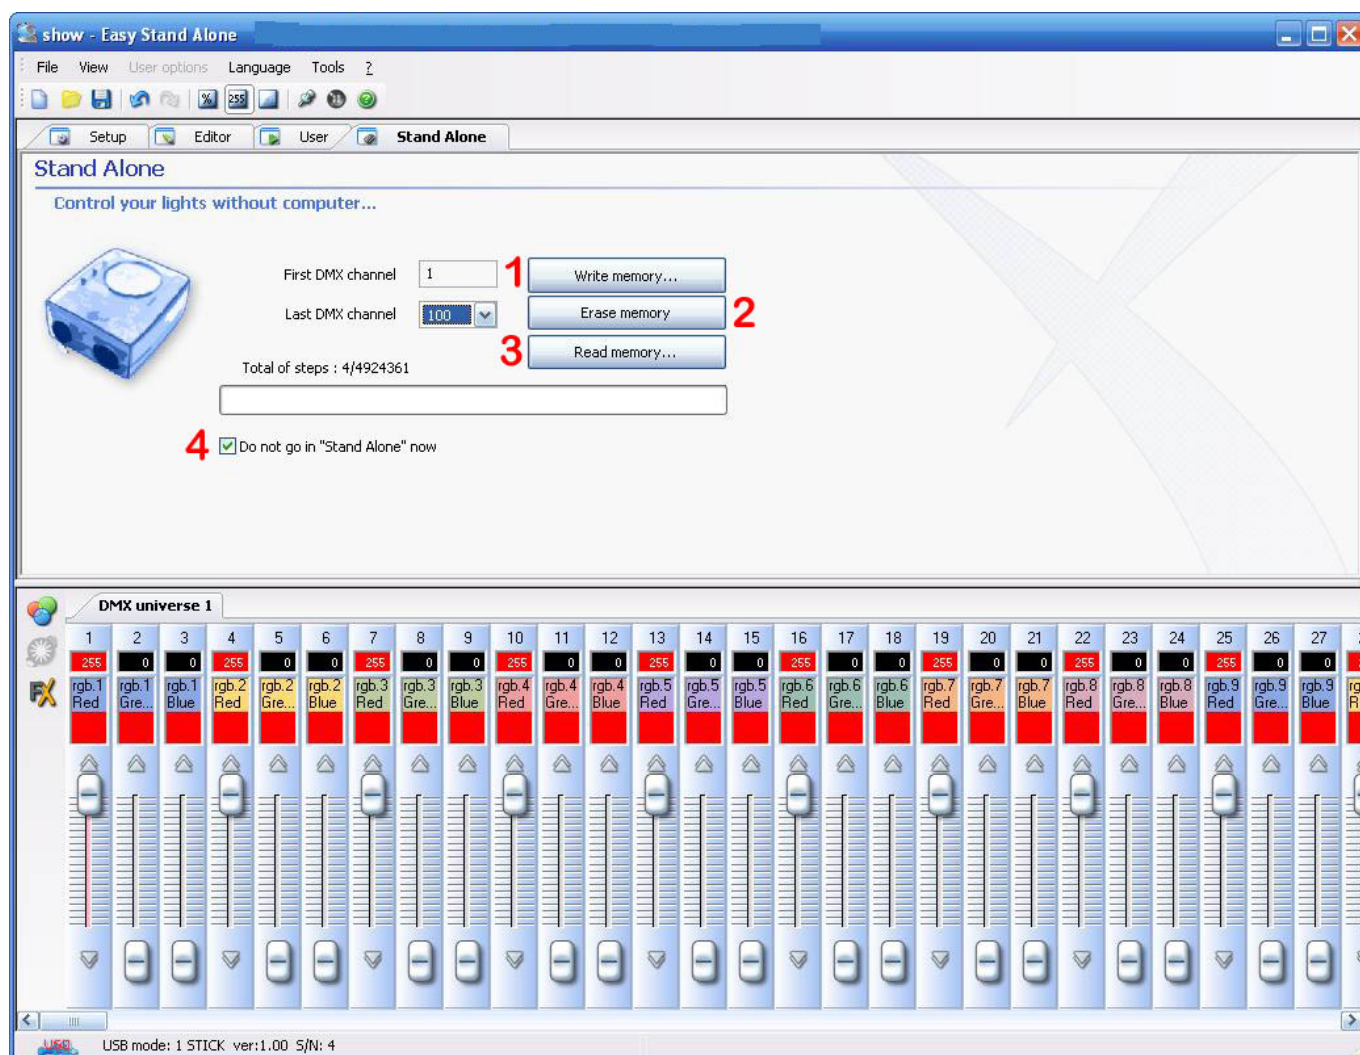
show - Easy Stand Alone

File View User options Language Tools ?

255

Setup Editor User Stand Alone

Stand Alone

Control your lights without computer...

First DMX channel 1

1 Write memory...

Last DMX channel 100

Erase memory 2

3 Read memory...

Total of steps : 4/4924361

4 Do not go in "Stand Alone" now

DMX universe 1

| 1 | 2 | 3 | 4 | 5 | 6 | 7 | 8 | 9 | 10 | 11 | 12 | 13 | 14 | 15 | 16 | 17 | 18 | 19 | 20 | 21 | 22 | 23 | 24 | 25 | 26 | 27 |
|---|---|---|---|---|---|---|---|---|---|---|---|---|---|---|---|---|---|---|---|---|---|---|---|---|---|---|
| 255 | 0 | 0 | 255 | 0 | 0 | 255 | 0 | 0 | 255 | 0 | 0 | 255 | 0 | 0 | 255 | 0 | 0 | 255 | 0 | 0 | 255 | 0 | 0 | 255 | 0 | 0 |
| rgb.1 Red | rgb.1 Gre... | rgb.1 Blue | rgb.2 Red | rgb.2 Gre... | rgb.2 Blue | rgb.3 Red | rgb.3 Gre... | rgb.3 Blue | rgb.4 Red | rgb.4 Gre... | rgb.4 Blue | rgb.5 Red | rgb.5 Gre... | rgb.5 Blue | rgb.6 Red | rgb.6 Gre... | rgb.6 Blue | rgb.7 Red | rgb.7 Gre... | rgb.7 Blue | rgb.8 Red | rgb.8 Gre... | rgb.8 Blue | rgb.9 Red | rgb.9 Gre... | rgb.9 Blue |

USB mode: 1 STICK ver:1.00 S/N: 4